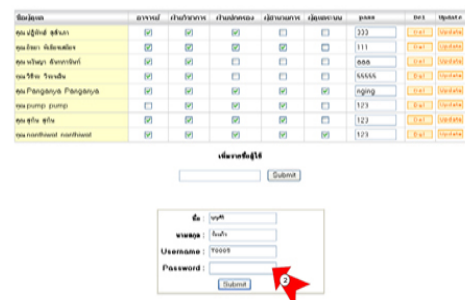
| ชื่อบุคคล | อาจารย์ | ฝ่ายวิชาการ | ฝ่ายปกครอง | ผู้อำนวยการ | ผู้ดูแลระบบ | pass | Del | Update |
|---|---|---|---|---|---|---|---|---|
| คุณ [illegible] | ☑ | ☑ | ☑ | ☐ | ☐ | 333 | Del | Update |
| คุณ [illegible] | ☑ | ☑ | ☑ | ☐ | ☐ | 111 | Del | Update |
| คุณ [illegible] | ☑ | ☑ | ☑ | ☐ | ☐ | aaa | Del | Update |
| คุณ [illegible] | ☑ | ☑ | ☑ | ☐ | ☐ | 55555 | Del | Update |
| คุณ Panganya Panganya | ☑ | ☑ | ☑ | ☑ | ☑ | nging | Del | Update |
| คุณ pump pump | ☐ | ☑ | ☑ | ☐ | ☐ | 123 | Del | Update |
| คุณ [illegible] | ☑ | ☑ | ☑ | ☐ | ☐ | 123 | Del | Update |
| คุณ northwest northwest | ☑ | ☑ | ☑ | ☐ | ☐ | 123 | Del | Update |

เพิ่มจากชื่อผู้ใช้

Submit

ชื่อ : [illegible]

นามสกุล : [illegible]

Username : Y0005

Password :

Submit

2